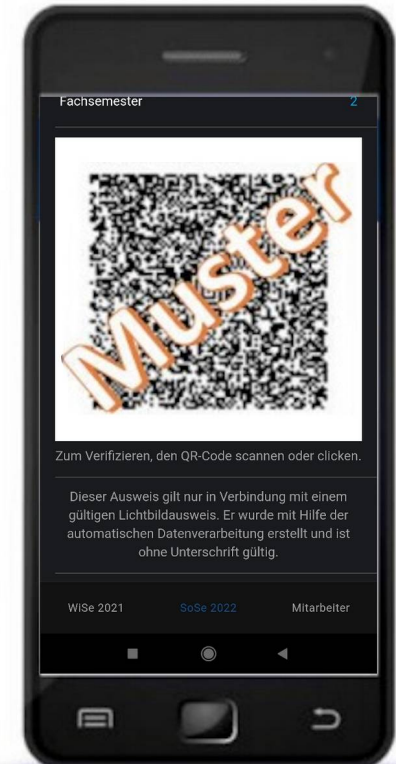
Fachsemester 2

Muster

Zum Verifizieren, den QR-Code scannen oder clicken.

Dieser Ausweis gilt nur in Verbindung mit einem gültigen Lichtbildausweis. Er wurde mit Hilfe der automatischen Datenverarbeitung erstellt und ist ohne Unterschrift gültig.

WiSe 2021 SoSe 2022 Mitarbeiter